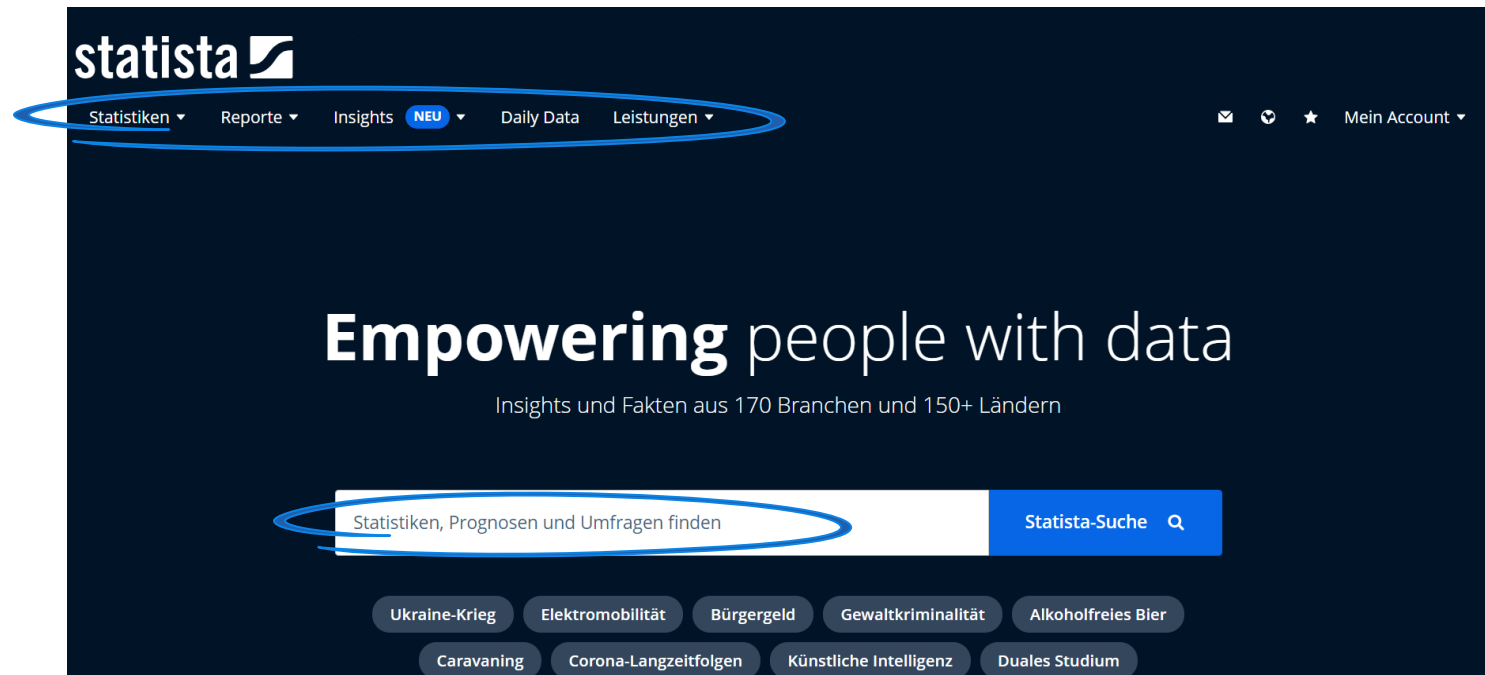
statista

Statistiken Reporte Insights NEU Daily Data Leistungen

Mein Account

**Empowering** people with data

Insights und Fakten aus 170 Branchen und 150+ Ländern

Statistiken, Prognosen und Umfragen finden

Statista-Suche

Ukraine-Krieg Elektromobilität Bürgergeld Gewaltkriminalität Alkoholfreies Bier

Caravaning Corona-Langzeitfolgen Künstliche Intelligenz Duales Studium